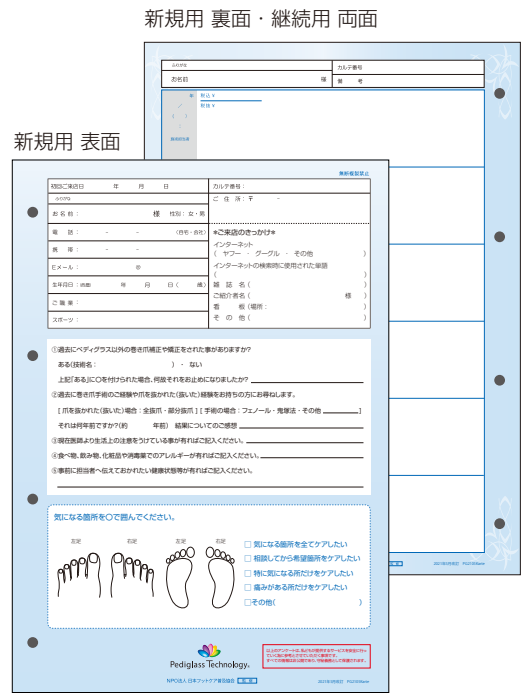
新規用 裏面・継続用 両面

ふりがな
お名前 様
カルテ番号
備考

新規 V
継続 V

新規用 表面

無断複製禁止

初回ご来店日 年 月 日
ふりがな
お名前 様 性別：女・男
電話 - - （自宅・会社）
携帯 - -
Eメール ＠
生年月日：昭和 年 月 日（ 歳）
ご職業
スポーツ

カルテ番号：
ご住所：〒 -

＊ご来店のきっかけ＊
インターネット
（ ヤフー ・ グーグル ・ その他 ）
インターネットの検索時に使用された単語
（ ）
雑誌名（ ）
ご紹介者名（ 様 ）
看板（場所： ）
その他（ ）

①過去にペディグラス以外の巻き爪補正や矯正をされた事がありますか？
ある（技術名： ）・ ない
上記「ある」に○を付けられた場合、何故それをお止めになりましたか？
②過去に巻き爪手術のご経験や爪を抜かれた（抜いた）経験をお持ちの方にお尋ねします。
［爪を抜かれた（抜いた）場合：全抜爪・部分抜爪］［手術の場合：フェノール・鬼塚法・その他 ］
それは何年前ですか？（約 年前） 結果についてのご感想
③現在医師より生活上の注意をうけている事が有ればご記入ください。
④食べ物、飲み物、化粧品や消毒薬でのアレルギーが有ればご記入ください。
⑤事前に担当者へ伝えておかれたい健康状態等が有ればご記入ください。

気になる箇所を○で囲んでください。
左足 右足 左足 右足
□ 気になる箇所を全てケアしたい
□ 相談してから希望箇所をケアしたい
□ 特に気になる所だけをケアしたい
□ 痛みがある所だけをケアしたい
□ その他（ ）

Pedíglass Technology.
NPO法人 日本フットケア普及協会 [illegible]

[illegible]

2011年3月改訂 PG2103rate